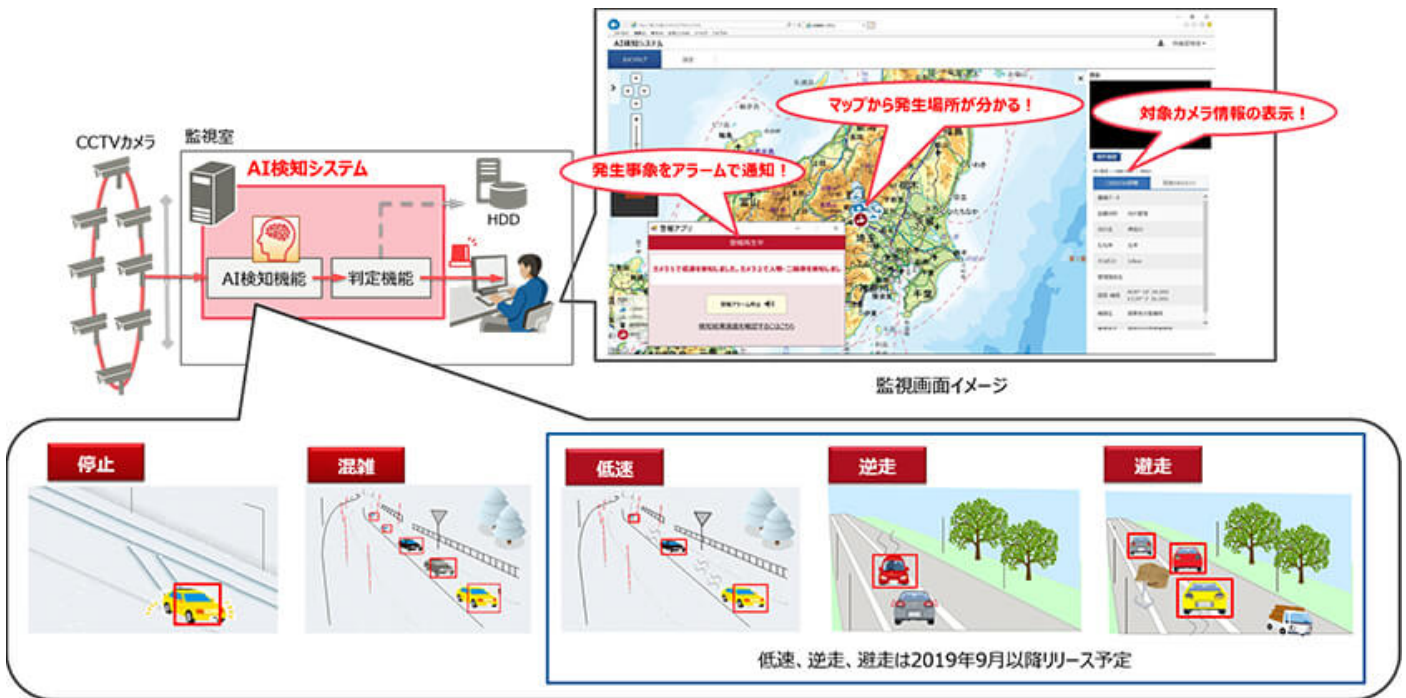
CCTVカメラ

監視室

AI検知システム

HDD

AI検知機能

判定機能

AI検知システム

発生事象をアラームで通知！

マップから発生場所が分かる！

対象カメラ情報の表示！

警報アプリ

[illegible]

監視画面イメージ

停止

混雑

低速

逆走

避走

低速、逆走、避走は2019年9月以降リリース予定